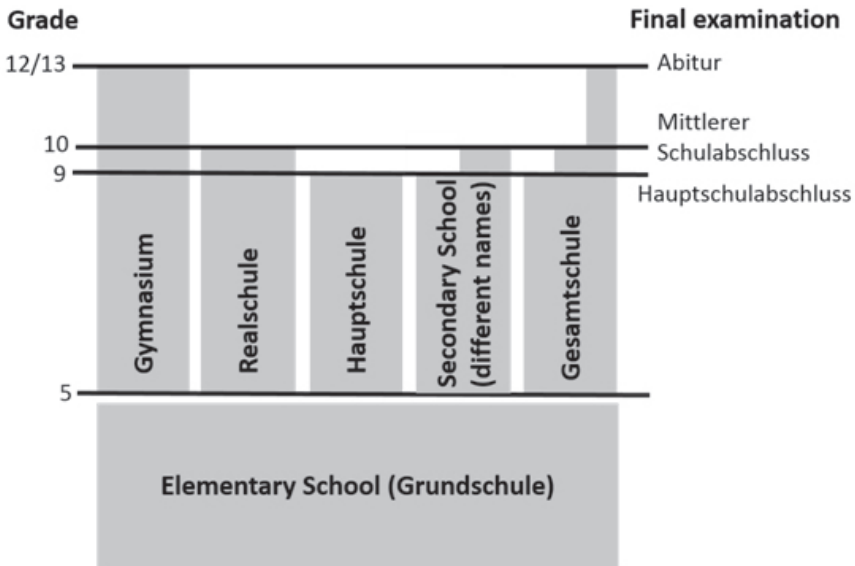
Grade

Final examination

12/13

Abitur

Mittlerer Schulabschluss

10

9

Hauptschulabschluss

Gymnasium

Realschule

Hauptschule

Secondary School (different names)

Gesamtschule

5

Elementary School (Grundschule)